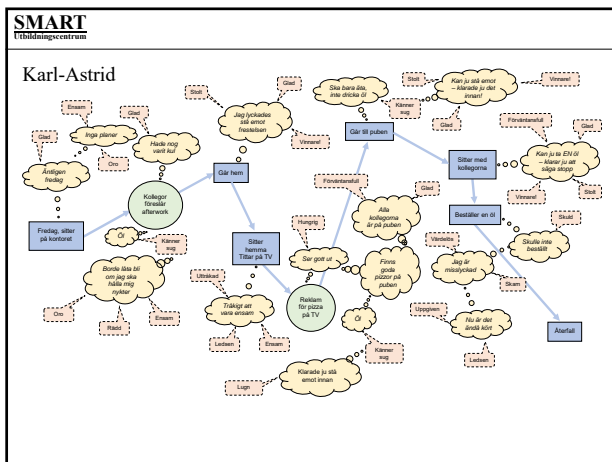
SMART
Utbildningscentrum

Karl-Astrid

Glad
Ensam
Inga planer
Oro
Äntligen fredag
Hade nog varit kul
Kollegor föreslår afterwork
Fredag, sitter på kontoret
Öl
Känner sug
Borde låta bli om jag ska hålla mig nykter
Oro
Rädd
Ensam

Glad
Stolt
Jag lyckades stå emot frestelsen
Vinnare!
Går hem
Sitter hemma Tittar på TV
Hungrig
Ser gott ut
Utmärkt
Tråkigt att vara ensam
Ledsen
Ensam
Reklam för pizza på TV
Öl
Känner sug
Lugn
Klarade ju stå emot innan

Ska bara äta, inte dricka öl
Känner sug
Går till puben
Stolt
Kan ju stå emot – klarade ju det innan!
Glad
Vinnare!
Förväntansfull
Glad
Alla kollegorna är på puben
Finns goda pizzor på puben
Sitter med kollegorna
Förväntansfull
Kan ju ta EN öl – klarar ju att säga stopp
Vinnare!
Stolt
Beställer en öl
Skuld
Skulle inte beställt
Värdelös
Jag är misslyckad
Skam
Uppgiven
Nu är det ändå kört
Ledsen
Återfall